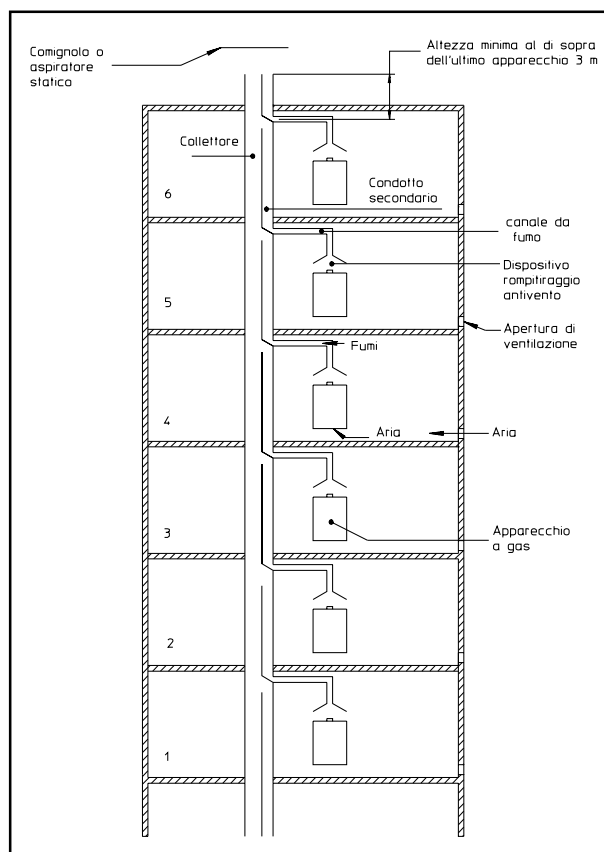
Comignolo o aspiratore statica

Altezza minima al di sopra dell'ultimo apparecchio 3 m

Collettore

6

Condotto secondario

canale da fumo

Dispositivo rompitiraggio antivento

5

Apertura di ventilazione

Fumi

4

Aria

Aria

3

Apparecchio a gas

2

1